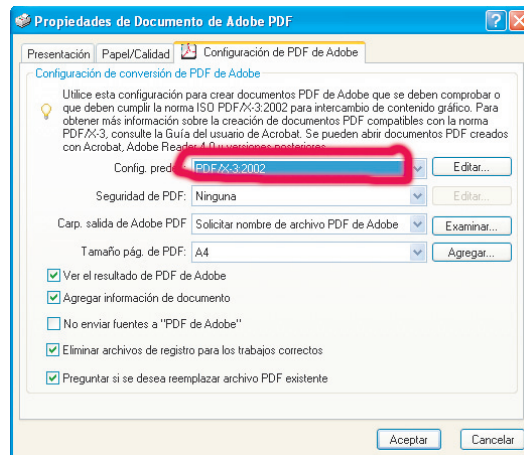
Propiedades de Documento de Adobe PDF

Presentación | Papel/Calidad | Configuración de PDF de Adobe

Configuración de conversión de PDF de Adobe

Utilice esta configuración para crear documentos PDF de Adobe que se deben comprobar o que deben cumplir la norma ISO PDF/X-3:2002 para intercambio de contenido gráfico. Para obtener más información sobre la creación de documentos PDF compatibles con la norma PDF/X-3, consulte la Guía del usuario de Acrobat. Se pueden abrir documentos PDF creados con Acrobat, Adobe Reader 4.0 y versiones posteriores.

Config. pred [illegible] PDF/X-3:2002 | Editar...

Seguridad de PDF: Ninguna | Editar...

Carp. salida de Adobe PDF: Solicitar nombre de archivo PDF de Adobe | Examinar...

Tamaño pág. de PDF: A4 | Agregar...

Ver el resultado de PDF de Adobe

Agregar información de documento

No enviar fuentes a "PDF de Adobe"

Eliminar archivos de registro para los trabajos correctos

Preguntar si se desea reemplazar archivo PDF existente

Aceptar | Cancelar